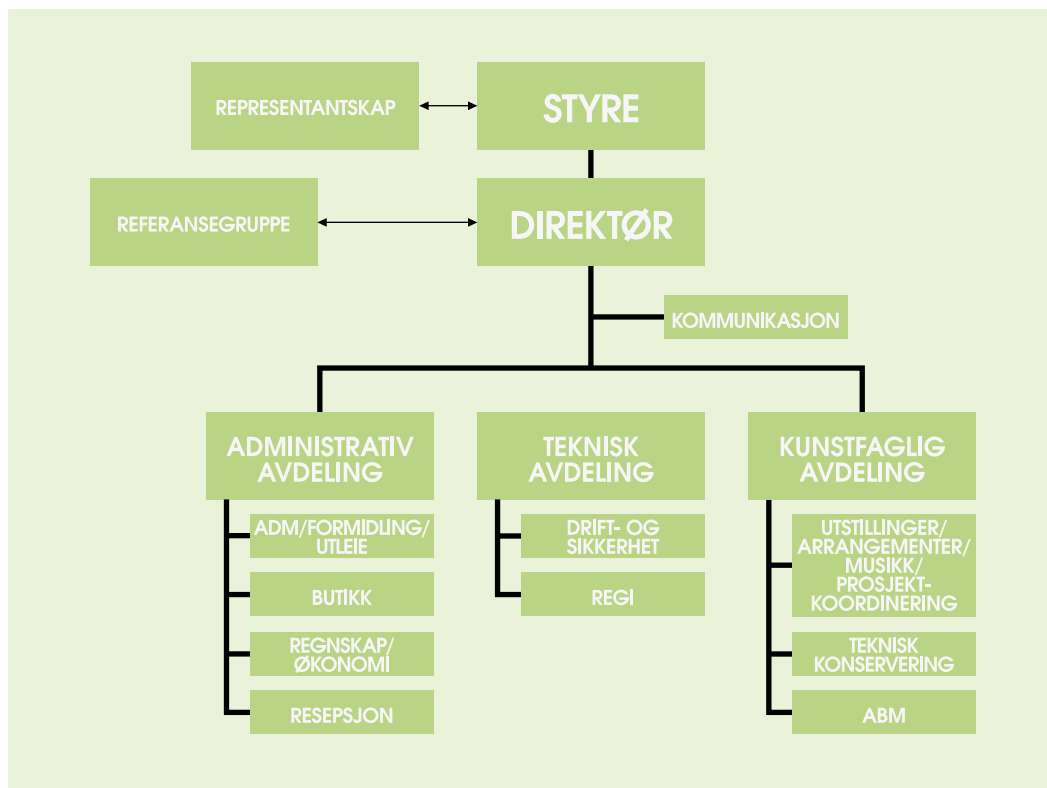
REPRESENTANTSKAP

STYRE

REFERANSEGRUPPE

DIREKTØR

KOMMUNIKASJON

ADMINISTRATIV AVDELING

ADM/FORMIDLING/ UTLEIE

BUTIKK

REGNSKAP/ ØKONOMI

RESEPSJON

TEKNISK AVDELING

DRIFT- OG SIKKERHET

REGI

KUNSTFAGLIG AVDELING

UTSTILLINGER/ ARRANGEMENTER/ MUSIKK/ PROSJEKT-KOORDINERING

TEKNISK KONSERVERING

ABM